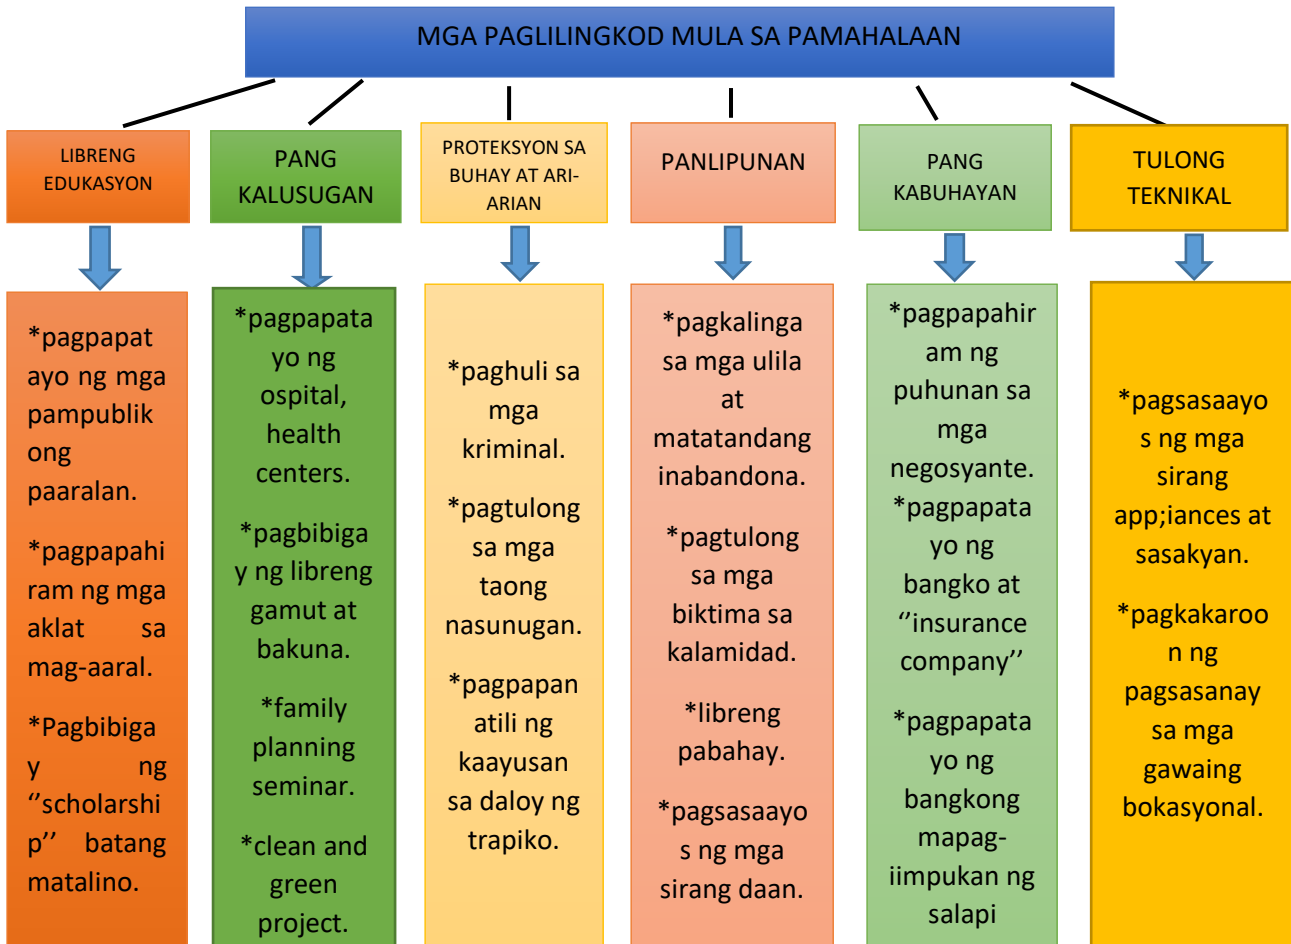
MGA PAGLILINGKOD MULA SA PAMAHALAAN

LIBRENG EDUKASYON

*pagpapatayo ng mga pampublikong paaralan.

*pagpapahiram ng mga aklat sa mag-aaral.

*Pagbibigay ng ‘‘scholarship’’ batang matalino.

PANG KALUSUGAN

*pagpapatayo ng ospital, health centers.

*pagbibigay ng libreng gamut at bakuna.

*family planning seminar.

*clean and green project.

PROTEKSYON SA BUHAY AT ARI-ARIAN

*paghuli sa mga kriminal.

*pagtulong sa mga taong nasunugan.

*pagpapanatili ng kaayusan sa daloy ng trapiko.

PANLIPUNAN

*pagkalinga sa mga ulila at matatandang inabandona.

*pagtulong sa mga biktima sa kalamidad.

*libreng pabahay.

*pagsasaayos ng mga sirang daan.

PANG KABUHAYAN

*pagpapahiram ng puhunan sa mga negosyante.

*pagpapatayo ng bangko at ‘‘insurance company’’

*pagpapatayo ng bangkong mapag-iimpukan ng salapi

TULONG TEKNIKAL

*pagsasaayos ng mga sirang app;iances at sasakyan.

*pagkakaroon ng pagsasanay sa mga gawaing bokasyonal.